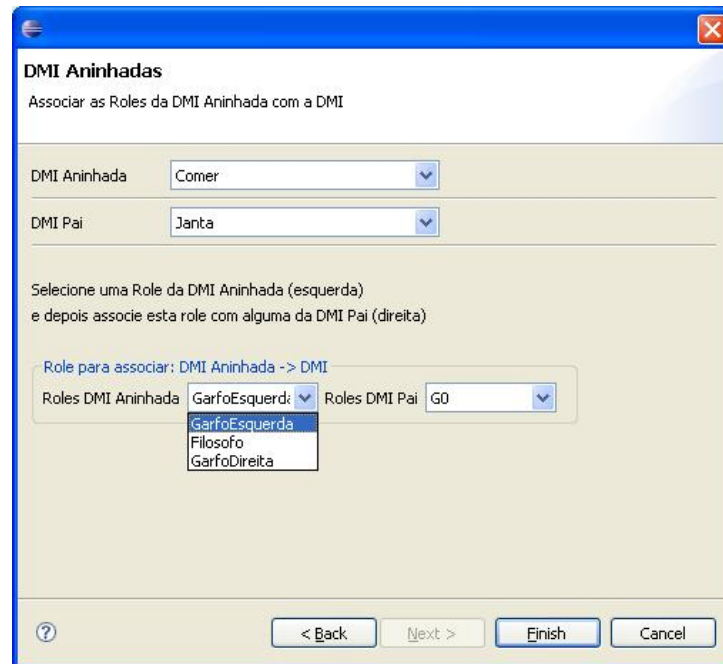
DMI Aninhadas

Associar as Roles da DMI Aninhada com a DMI

DMI Aninhada Comer

DMI Pai Janta

Selecione uma Role da DMI Aninhada (esquerda)
e depois associe esta role com alguma da DMI Pai (direita)

Role para associar: DMI Aninhada -> DMI

Roles DMI Aninhada GarfoEsquerda Roles DMI Pai G0

GarfoEsquerda
Filosofo
GarfoDireita

?

< Back Next > Finish Cancel